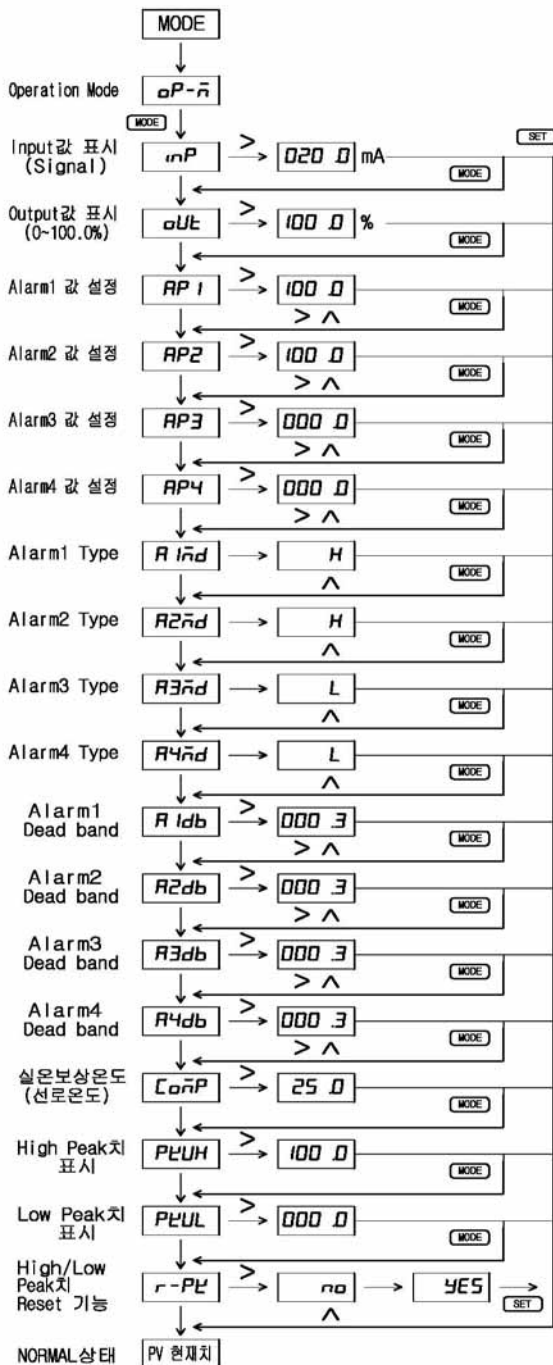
MODE

Operation Mode oP-n̄

MODE

Input값 표시 (Signal) inP > 020.0 mA MODE SET

Output값 표시 (0~100.0%) oUt > 100.0 % MODE

Alarm1 값 설정 AP1 > 100.0 MODE > ^

Alarm2 값 설정 AP2 > 100.0 MODE > ^

Alarm3 값 설정 AP3 > 000.0 MODE > ^

Alarm4 값 설정 AP4 > 000.0 MODE > ^

Alarm1 Type A1n̄d H MODE ^

Alarm2 Type A2n̄d H MODE ^

Alarm3 Type A3n̄d L MODE ^

Alarm4 Type A4n̄d L MODE ^

Alarm1 Dead band A1db > 000.3 MODE > ^

Alarm2 Dead band A2db > 000.3 MODE

Alarm3 Dead band A3db > 000.3 MODE > ^

Alarm4 Dead band A4db > 000.3 MODE > ^

실온보상온도 (선로온도) ConP > 25.0 MODE

High Peak치 표시 PEUH > 100.0 MODE

Low Peak치 표시 PEUL > 000.0 MODE

High/Low Peak치 Reset 기능 r-PE > no YES > SET ^

NORMAL상태 PV 현재치